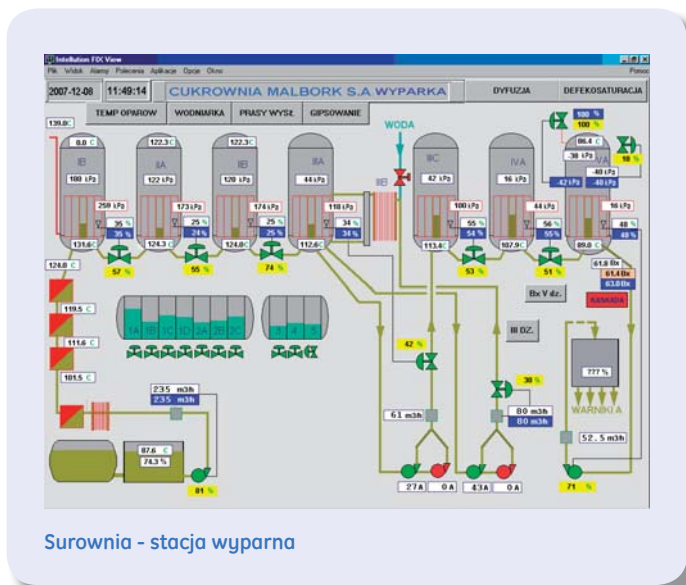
Intellution FIX View
Plik Widok Alarmy Polecenia Aplikacje Opcje Okno
Pomoc

2007-12-08 11:49:14 CUKROWNIA MALBORK S.A WYPARKA DYFUZJA DEFEKOSATURACJA

TEMP OPAROW WODNIARKA PRASY WYSŁ GIPSOWANIE

WODA

139.8 C

IB 8.0 C 188 kPa 259 kPa 35 % 35 % 131.6 C 57 %

IIA 122.3 C 122 kPa 173 kPa 25 % 24 % 124.3 C 55 %

IIB 122.3 C 120 kPa 174 kPa 25 % 25 % 124.0 C 74 %

IIIA 44 kPa 118 kPa 34 % 34 % 112.6 C

IIIB

IIIC 42 kPa 100 kPa 55 % 54 % 113.4 C 53 %

IVA 16 kPa 44 kPa 56 % 55 % 107.9 C 51 %

VA 86.4 C -38 kPa 16 kPa 48 % 49 % 89.0 C

100 % 100 % -42 kPa -40 kPa -40 kPa 18 %

61.8 Bx 61.4 Bx 63.8 Bx

Bx V dz. KASKADA

124.8 C 119.5 C 111.6 C 101.5 C

1A 1B 1C 1D 2A 2B 2C 3 4 5

III DZ.

42 % 30 %

235 m3h 235 m3h

61 m3h 80 m3h 80 m3h

??? %

WARNIKI A

52.5 m3h

87.6 74.3 %

81 % 27 A 0 A 43 A 0 A 71 %

Surownia - stacja wyparna